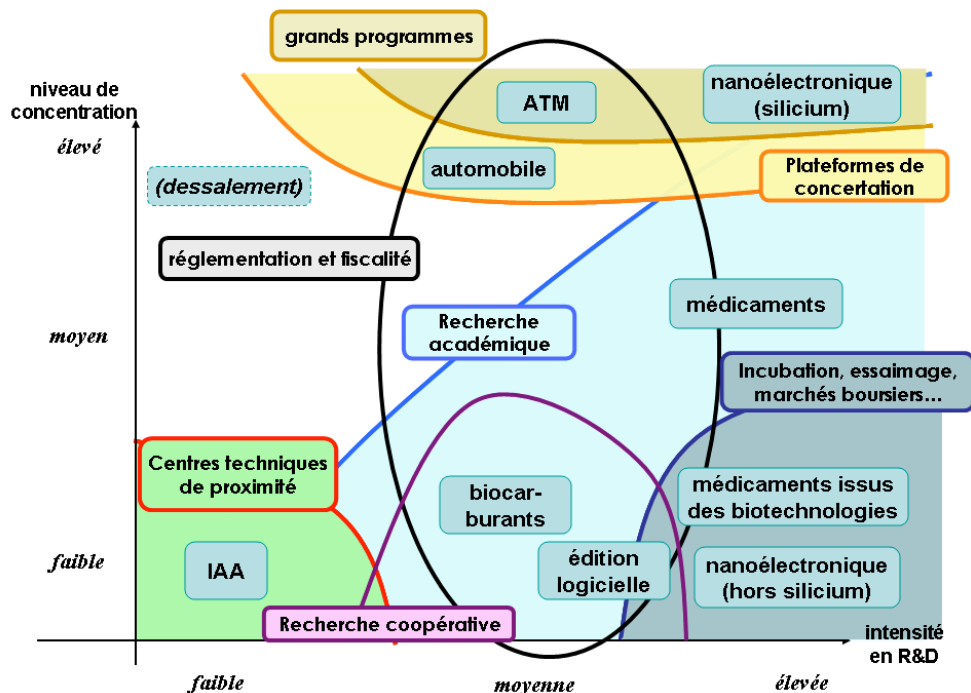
grands programmes

niveau de concentration

élevé

moyen

faible

ATM

nanoélectronique (silicium)

automobile

Plateformes de concertation

(dessalement)

réglementation et fiscalité

médicaments

Recherche académique

Incubation, essaimage, marchés boursiers…

Centres techniques de proximité

biocarburants

médicaments issus des biotechnologies

édition logicielle

nanoélectronique (hors silicium)

IAA

Recherche coopérative

intensité en R&D

faible

moyenne

élevée